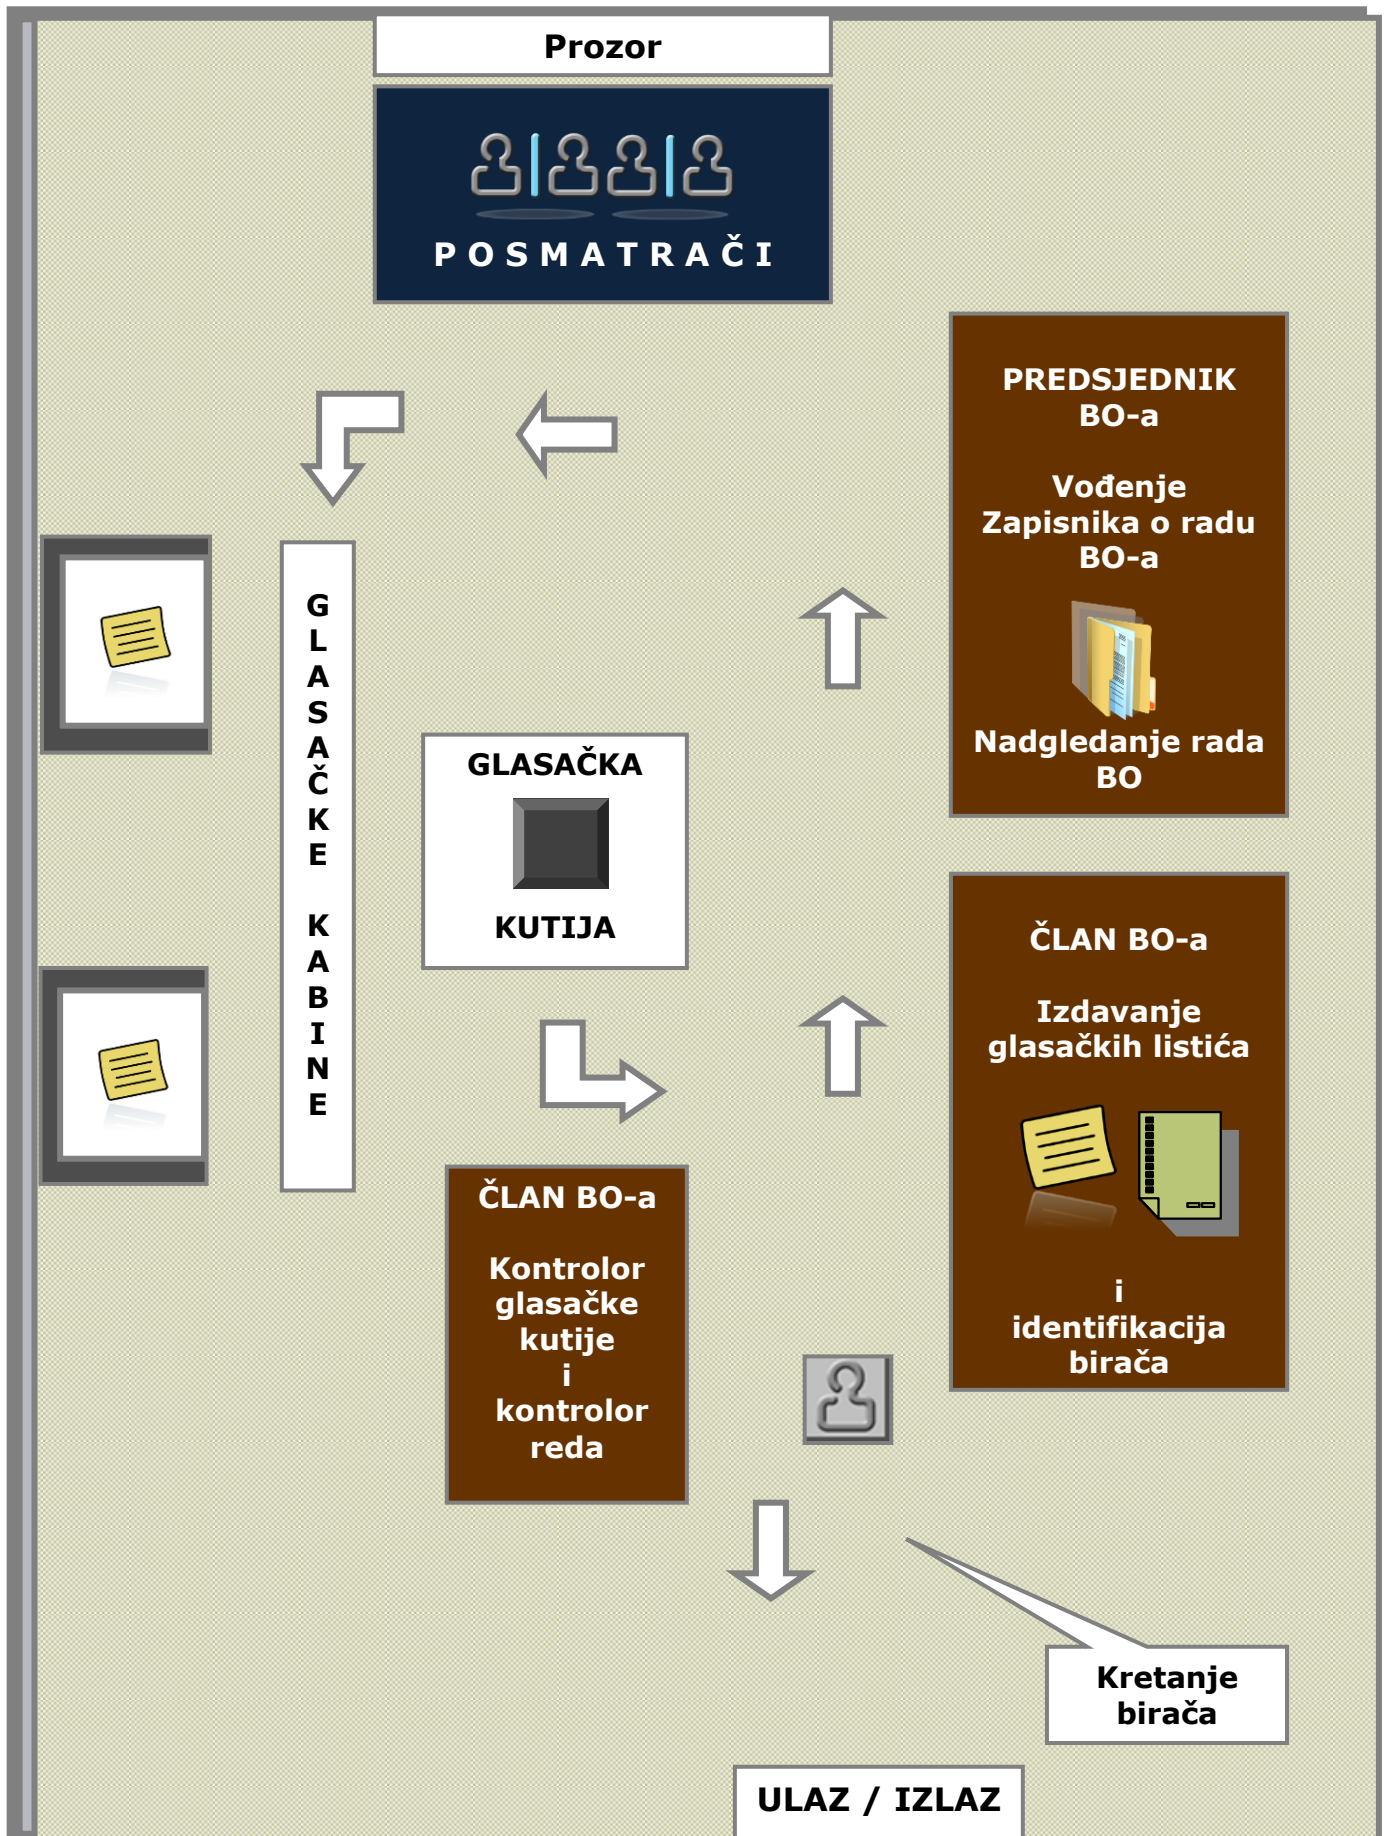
Prozor

POSMATRAČI

PREDSJEDNIK BO-a

Vođenje Zapisnika o radu BO-a

Nadgledanje rada BO

GLASAČKE KABINE

GLASAČKA

KUTIJA

ČLAN BO-a

Izdavanje glasačkih listića

i identifikacija birača

ČLAN BO-a

Kontrolor glasačke kutije i kontrolor reda

Kretanje birača

ULAZ / IZLAZ